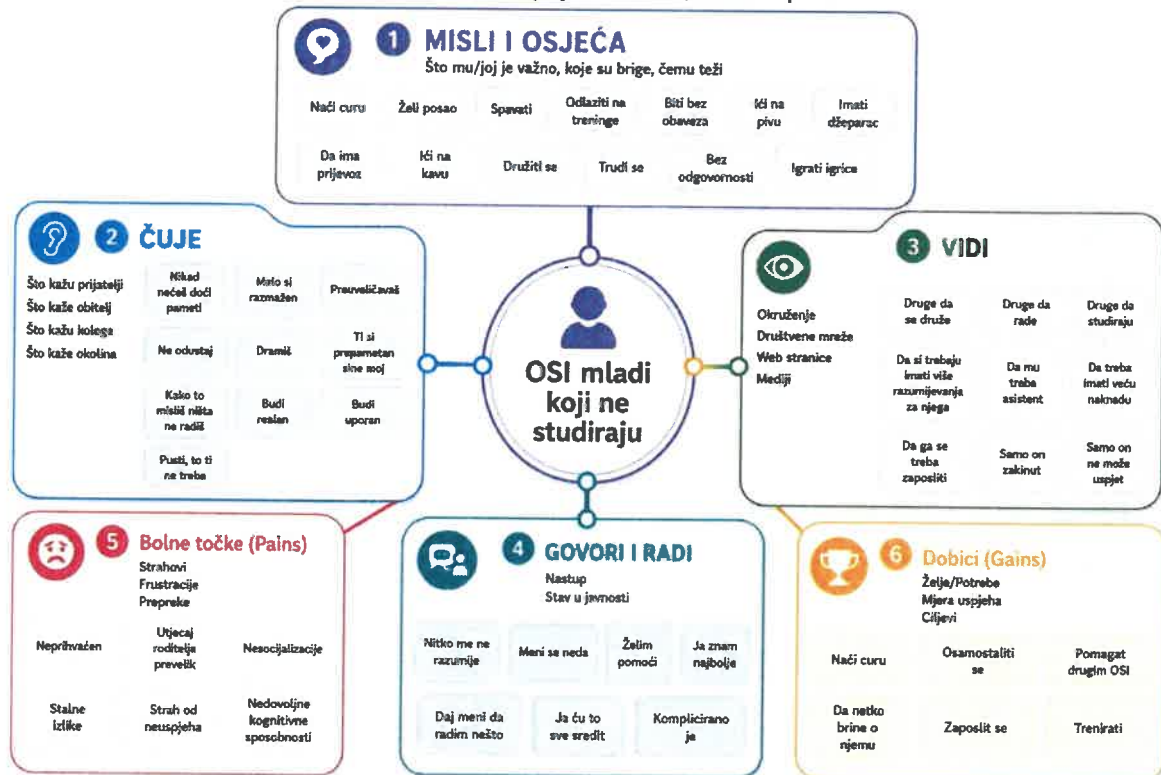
1 MISLI I OSJEĆA
Što mu/joj je važno, koje su brige, čemu teži

Naći curu
Želi posao
Spavati
Odlaziti na treninge
Biti bez obaveza
Ići na pivu
Imati džeparac
Da ima prijevoz
Ići na kavu
Družiti se
Trudi se
Bez odgovornosti
Igrati igrice

2 ČUJE
Što kažu prijatelji
Što kaže obitelj
Što kažu kolege
Što kaže okolina

Nikad nećeš doći pameti
Malo si razmažen
Preuveličavaš
Ne odustaj
Dramiš
Ti si prepametan sine moj
Kako to misliš ništa ne radiš
Budi realan
Budi uporan
Pusti, to ti ne treba

OSI mladi koji ne studiraju

3 VIDI
Okruženje
Društvene mreže
Web stranice
Mediji

Druge da se druže
Druge da rade
Druge da studiraju
Da si trebaju imati više razumijevanja za njega
Da mu treba asistent
Da treba imati veću naknadu
Da ga se treba zaposliti
Samo on zakinut
Samo on ne može uspjet

5 Bolne točke (Pains)
Strahovi
Frustracije
Prepreke

Neprihvaćen
Utjecaj roditelja prevelik
Nesocijalizacije
Stalne izlike
Strah od neuspjeha
Nedovoljne kognitivne sposobnosti

4 GOVORI I RADI
Nastup
Stav u javnosti

Nitko me ne razumije
Meni se neda
Želim pomoći
Ja znam najbolje
Daj meni da radim nešto
Ja ću to sve sredit
Komplicirano je

6 Dobici (Gains)
Želje/Potrebe
Mjera uspjeha
Ciljevi

Naći curu
Osamostaliti se
Pomagat drugim OSI
Da netko brine o njemu
Zaposlit se
Trenirati